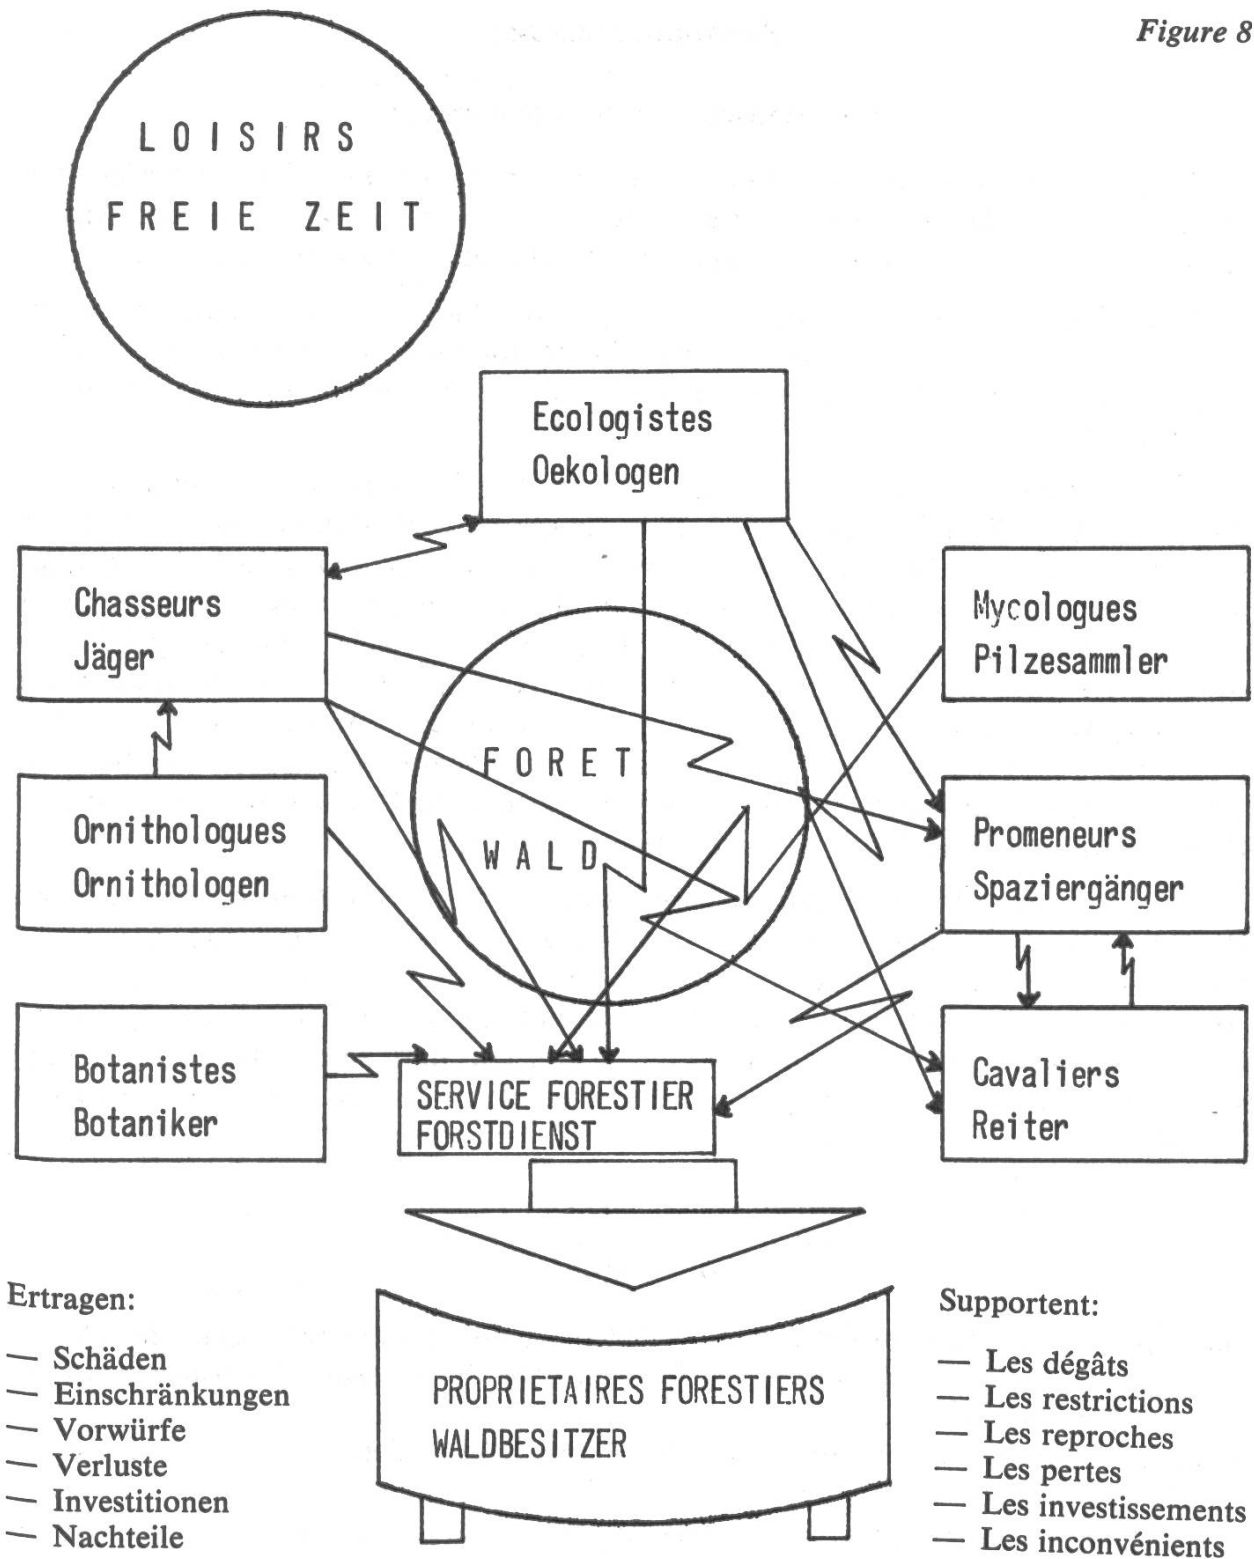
Figure 8

LOISIRS
FREIE ZEIT

Ecologistes
Oekologen

Chasseurs
Jäger

Mycologues
Pilzesammler

FORET
WALD

Ornithologues
Ornithologen

Promeneurs
Spaziergänger

Botanistes
Botaniker

SERVICE FORESTIER
FORSTDIENST

Cavaliers
Reiter

Ertragen:

— Schäden
— Einschränkungen
— Vorwürfe
— Verluste
— Investitionen
— Nachteile

PROPRIETAIRES FORESTIERS
WALDBESITZER

Supportent:

— Les dégâts
— Les restrictions
— Les reproches
— Les pertes
— Les investissements
— Les inconvénients